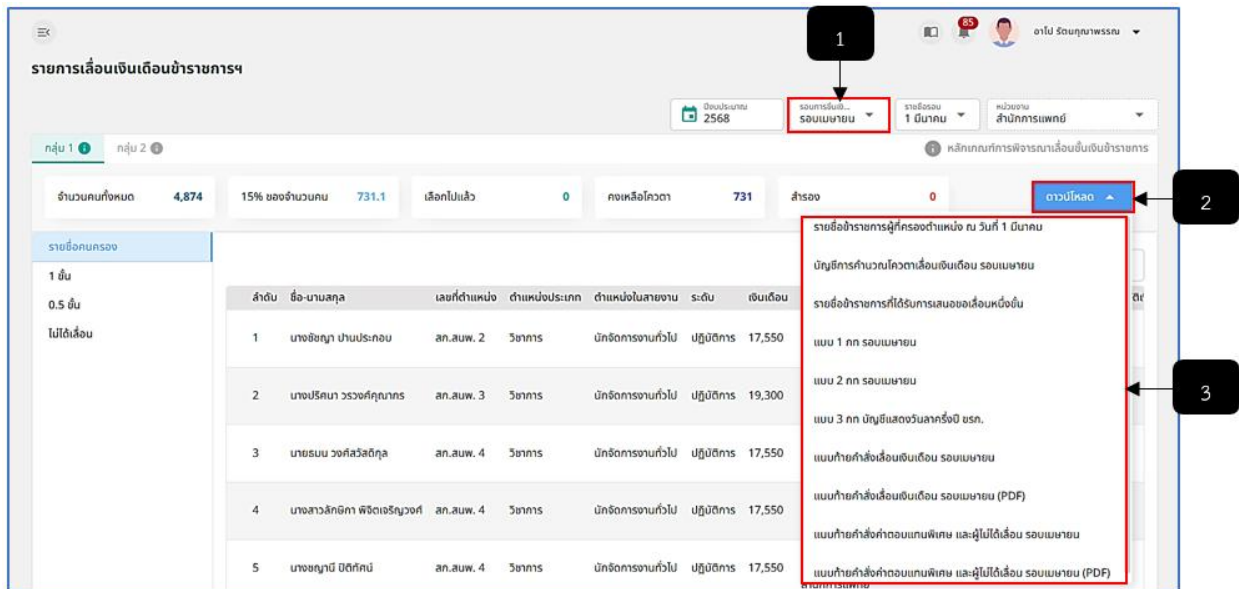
85 อาโป รัตนกุลนาพรรณ

รายการเลื่อนเงินเดือนข้าราชการฯ

1

ปีงบประมาณ 2568

รอบการเลื่อน รอบเมษายน

รายชื่อรอบ 1 มีนาคม

หน่วยงาน สำนักการแพทย์

กลุ่ม 1 กลุ่ม 2

หลักเกณฑ์การพิจารณาเลื่อนขั้นเงินข้าราชการ

| จำนวนคนทั้งหมด | 4,874 | 15% ของจำนวนคน | 731.1 | เลือกไปแล้ว | 0 | คงเหลือโควตา | 731 | สำรอง | 0 |
|---|---|---|---|---|---|---|---|---|---|

ดาวน์โหลด

2

รายชื่อคนครอง
1 ขั้น
0.5 ขั้น
ไม่ได้เลื่อน

| ลำดับ | ชื่อ-นามสกุล | เลขที่ตำแหน่ง | ตำแหน่งประเภท | ตำแหน่งในสายงาน | ระดับ | เงินเดือน |
|---|---|---|---|---|---|---|
| 1 | นางชัชญา ปานประกอบ | สก.สนพ. 2 | วิชาการ | นักจัดการงานทั่วไป | ปฏิบัติการ | 17,550 |
| 2 | นางปริศนา วรวงศ์คุณากร | สก.สนพ. 3 | วิชาการ | นักจัดการงานทั่วไป | ปฏิบัติการ | 19,300 |
| 3 | นายธมน วงศ์สวัสดิกุล | สก.สนพ. 4 | วิชาการ | นักจัดการงานทั่วไป | ปฏิบัติการ | 17,550 |
| 4 | นางสาวลักษิกา พิจิตเจริญวงศ์ | สก.สนพ. 4 | วิชาการ | นักจัดการงานทั่วไป | ปฏิบัติการ | 17,550 |
| 5 | นางชญานี ปิติทัศน์ | สก.สนพ. 4 | วิชาการ | นักจัดการงานทั่วไป | ปฏิบัติการ | 17,550 |

รายชื่อข้าราชการผู้ที่ครองตำแหน่ง ณ วันที่ 1 มีนาคม
บัญชีการคำนวณโควตาเลื่อนเงินเดือน รอบเมษายน
รายชื่อข้าราชการที่ได้รับการเสนอขอเลื่อนหนึ่งขั้น
แบบ 1 กท รอบเมษายน
แบบ 2 กท รอบเมษายน
แบบ 3 กท บัญชีแสดงวันลาครึ่งปี ขรก.
แนบท้ายคำสั่งเลื่อนเงินเดือน รอบเมษายน
แนบท้ายคำสั่งเลื่อนเงินเดือน รอบเมษายน (PDF)
แนบท้ายคำสั่งค่าตอบแทนพิเศษ และผู้ไม่ได้เลื่อน รอบเมษายน
แนบท้ายคำสั่งค่าตอบแทนพิเศษ และผู้ไม่ได้เลื่อน รอบเมษายน (PDF)

3